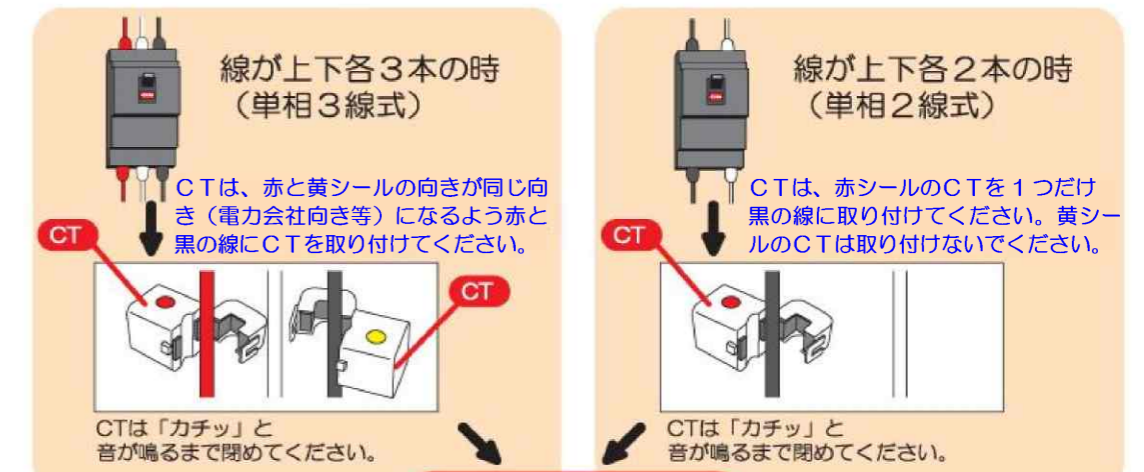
線が上下各３本の時
（単相３線式）

ＣＴは、赤と黄シールの向きが同じ向き（電力会社向き等）になるよう赤と黒の線にＣＴを取り付けてください。

CT

CT

CTは「カチッ」と
音が鳴るまで閉めてください。

線が上下各２本の時
（単相２線式）

ＣＴは、赤シールのＣＴを１つだけ黒の線に取り付けてください。黄シールのＣＴは取り付けないでください。

CT

CTは「カチッ」と
音が鳴るまで閉めてください。